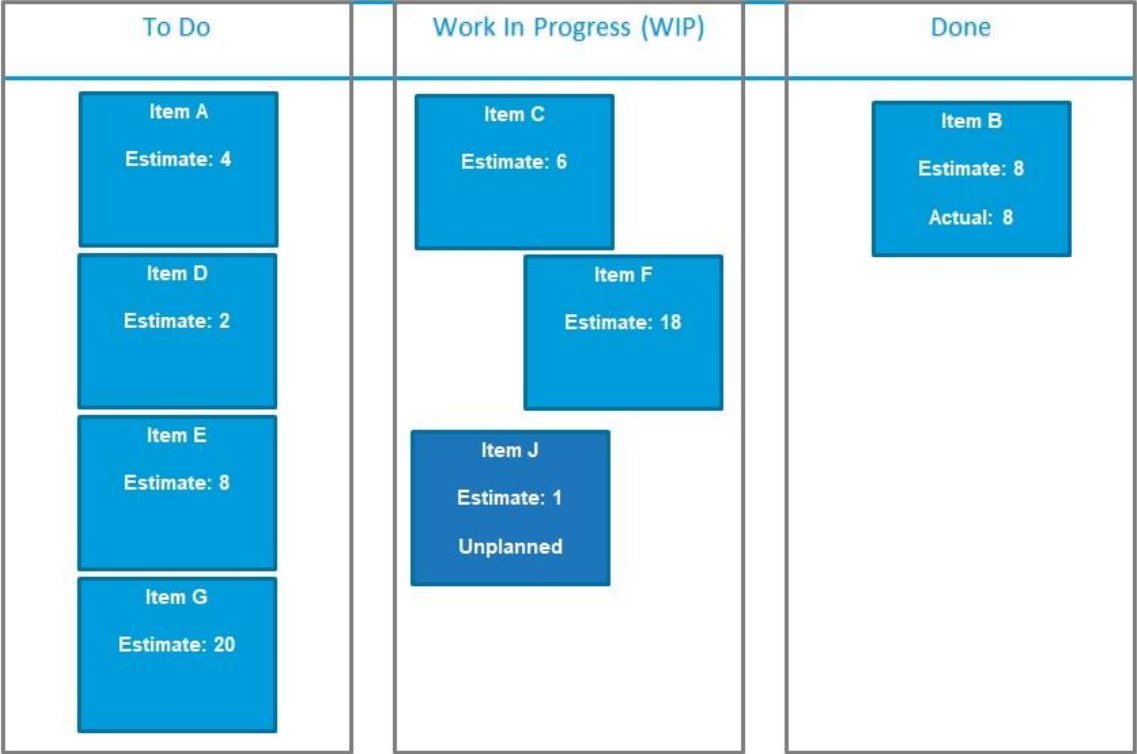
To Do

Item A
Estimate: 4

Item D
Estimate: 2

Item E
Estimate: 8

Item G
Estimate: 20

Work In Progress (WIP)

Item C
Estimate: 6

Item F
Estimate: 18

Item J
Estimate: 1
Unplanned

Done

Item B
Estimate: 8
Actual: 8